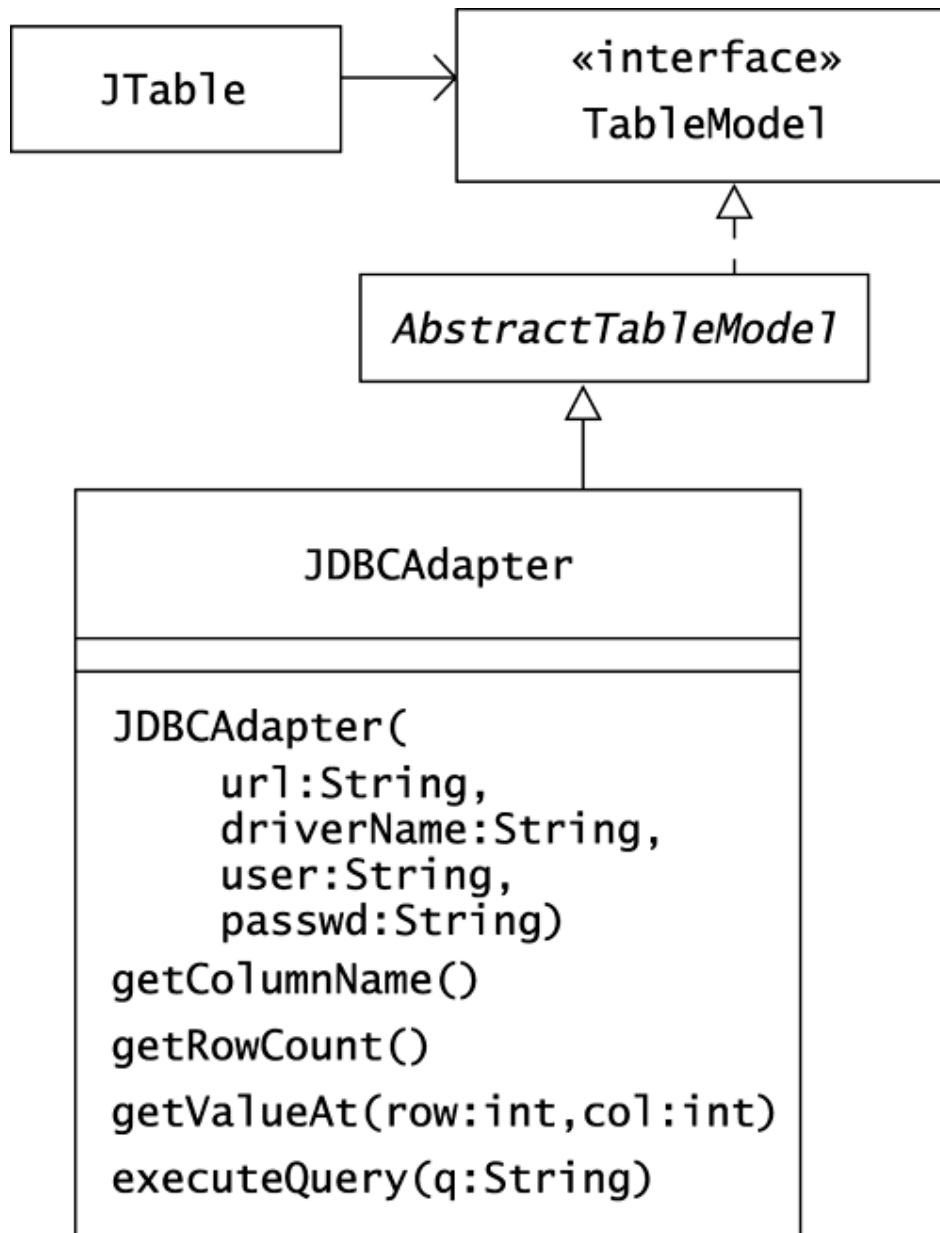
JTable

«interface»
TableModel

AbstractTableModel

JDBCAdapter

JDBCAdapter(
url:String,
driverName:String,
user:String,
passwd:String)
getColumnName()
getRowCount()
getValueAt(row:int,col:int)
executeQuery(q:String)